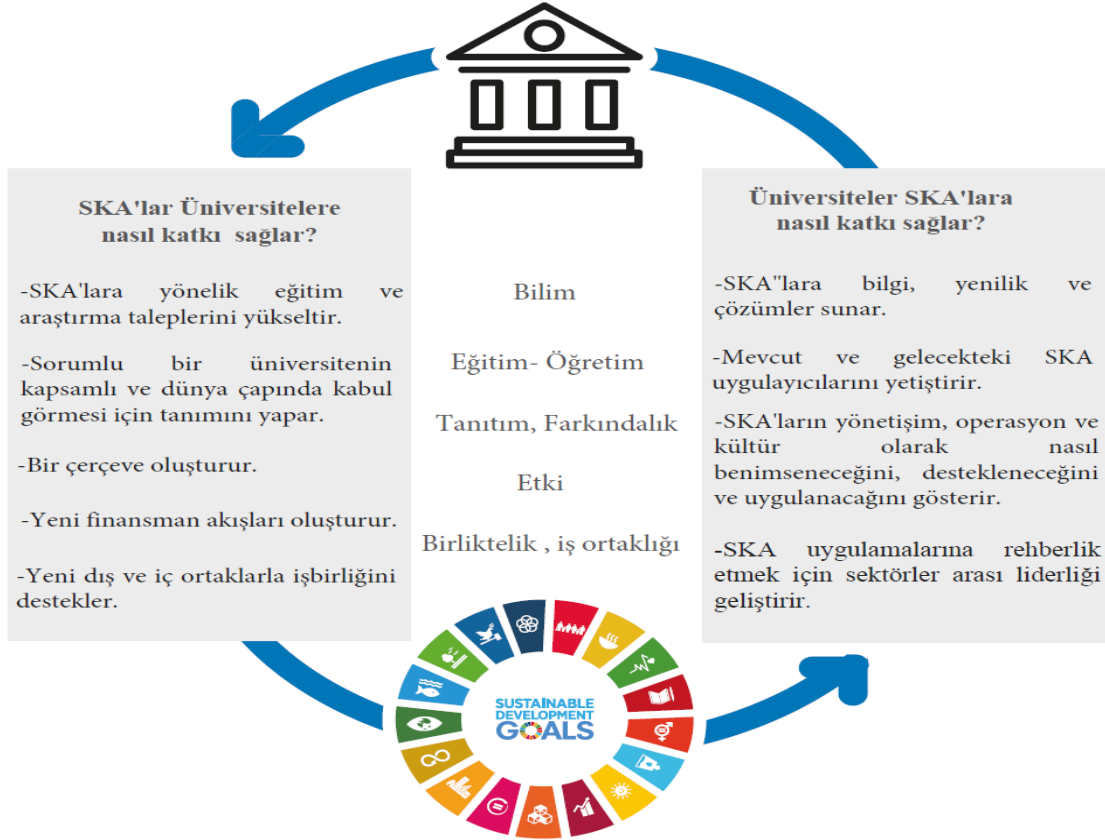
SKA'lar Üniversitelere nasıl katkı sağlar?

-SKA'lara yönelik eğitim ve araştırma taleplerini yükseltir.

-Sorumlu bir üniversitenin kapsamlı ve dünya çapında kabul görmesi için tanımını yapar.

-Bir çerçeve oluşturur.

-Yeni finansman akışları oluşturur.

-Yeni dış ve iç ortaklarla işbirliğini destekler.

Bilim

Eğitim- Öğretim

Tanıtım, Farkındalık

Etki

Birliktelik , iş ortaklığı

Üniversiteler SKA'lara nasıl katkı sağlar?

-SKA"lara bilgi, yenilik ve çözümler sunar.

-Mevcut ve gelecekteki SKA uygulayıcılarını yetiştirir.

-SKA'ların yönetişim, operasyon ve kültür olarak nasıl benimseneceğini, destekleneceğini ve uygulanacağını gösterir.

-SKA uygulamalarına rehberlik etmek için sektörler arası liderliği geliştirir.

SUSTAINABLE DEVELOPMENT GOALS